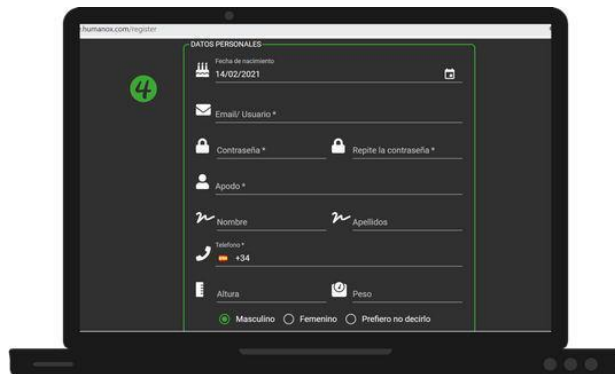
humanox.com/register

DATOS PERSONALES

4

Fecha de nacimiento
14/02/2021

Email/ Usuario *

Contraseña *

Repite la contraseña *

Apodo *

Nombre

Apellidos

Telefono *
+34

Altura

Peso

Masculino Femenino Prefiero no decirlo